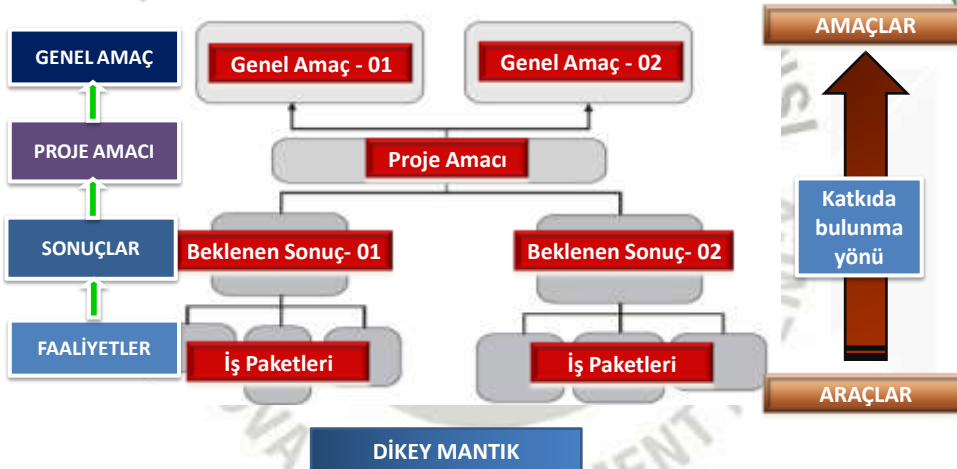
GENEL AMAÇ

PROJE AMACI

SONUÇLAR

FAALİYETLER

Genel Amaç - 01

Genel Amaç - 02

Proje Amacı

Beklenen Sonuç- 01

Beklenen Sonuç- 02

İş Paketleri

İş Paketleri

AMAÇLAR

Katkıda bulunma yönü

ARAÇLAR

DİKEY MANTIK